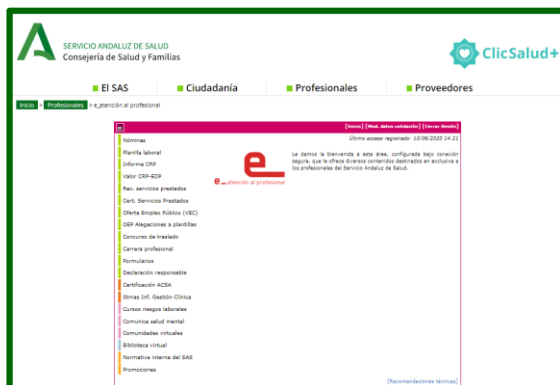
SERVICIO ANDALUZ DE SALUD
Consejería de Salud y Familias

ClicSalud+

El SAS
Ciudadanía
Profesionales
Proveedores

Inicio > Profesionales > e_atención al profesional

[Inicio] [Mod. datos validación] [Cerrar Sesión]

Último acceso registrado: 10/06/2020 14:21

Nóminas
Plantilla laboral
Informe CRP
Valor CRP-EDP
Rec. servicios prestados
Cert. Servicios Prestados
Oferta Empleo Público (VEC)
OEP Alegaciones a plantillas
Concurso de traslado
Carrera profesional
Formularios
Declaración responsable
Certificación ACSA
Bitmas Inf. Gestión Clínica
Cursos riesgos laborales
Comunica salud mental
Comunidades virtuales
Biblioteca virtual
Normativa interna del SAS
Promociones

e_atención al profesional

Le damos la bienvenida a esta área, configurada bajo conexión segura, que le ofrece diversos contenidos destinados en exclusiva a los profesionales del Servicio Andaluz de Salud.

[Recomendaciones técnicas]